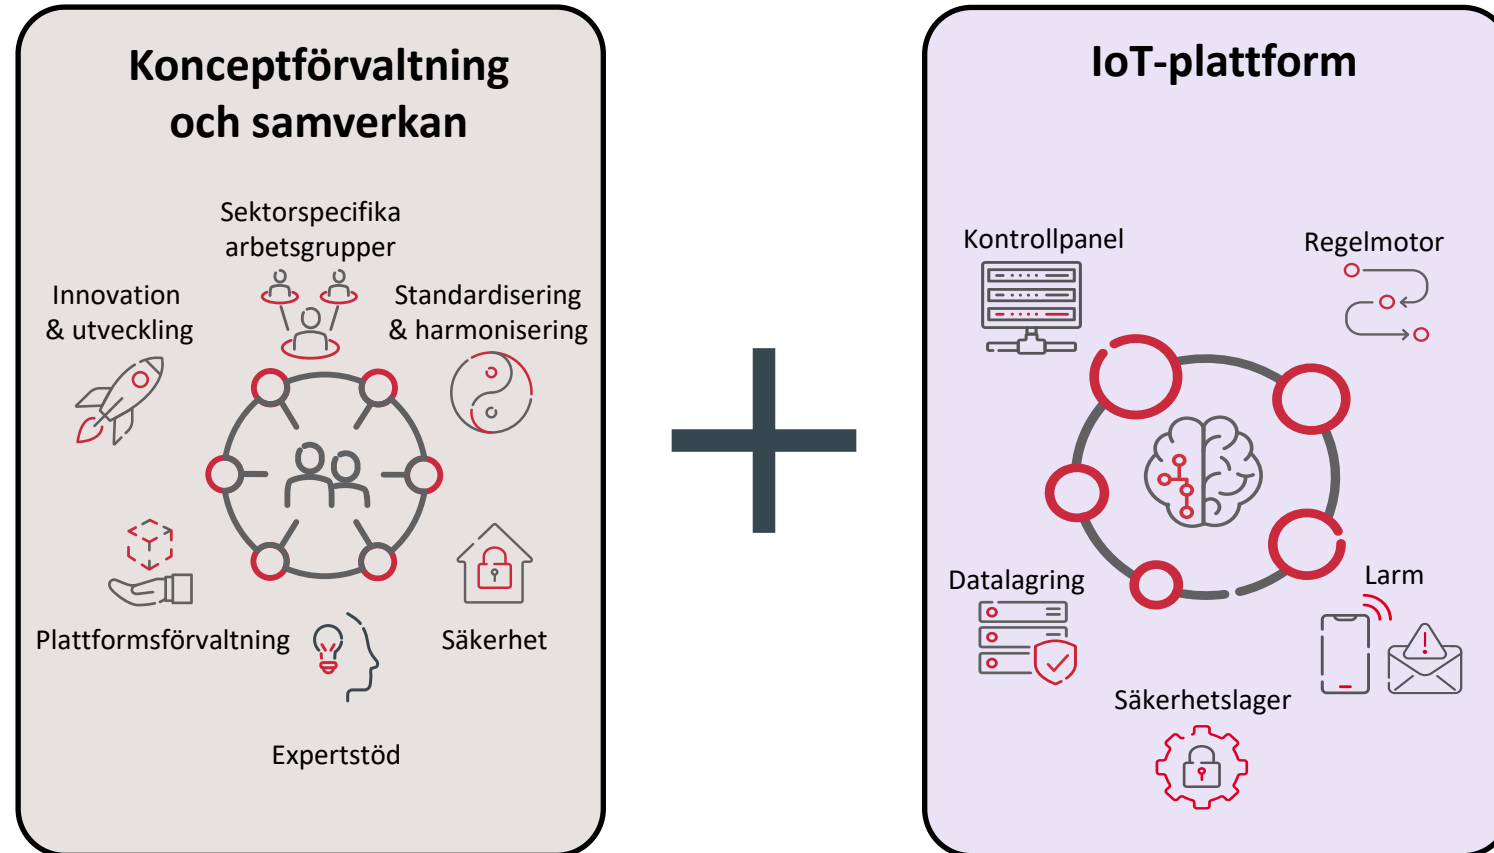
Konceptförvaltning och samverkan

Sektorspecifika arbetsgrupper

Innovation & utveckling

Standardisering & harmonisering

Plattformsförvaltning

Säkerhet

Expertstöd

IoT-plattform

Kontrollpanel

Regelmotor

Datalagring

Larm

Säkerhetslager